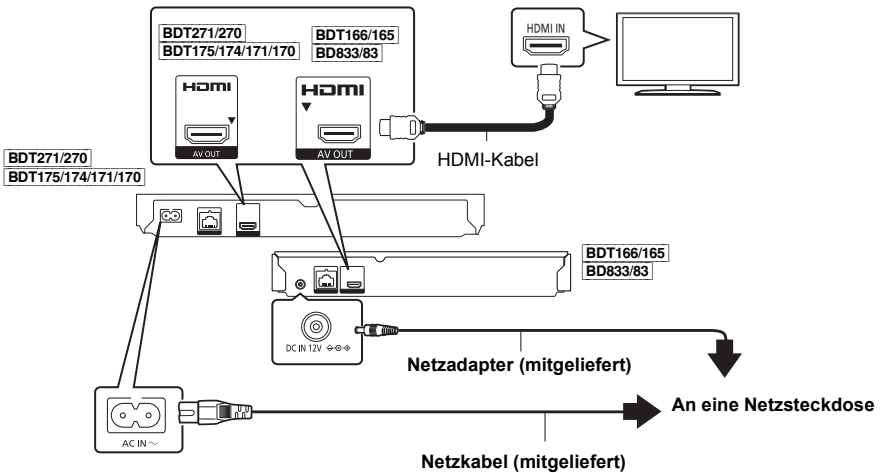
BDT271/270
BDT175/174/171/170

HDMI
AV OUT

BDT166/165
BD833/83

HDMI
AV OUT

HDMI IN

HDMI-Kabel

BDT271/270
BDT175/174/171/170

BDT166/165
BD833/83

DC IN 12V

Netzadapter (mitgeliefert)

AC IN ~

An eine Netzsteckdose

Netzkabel (mitgeliefert)